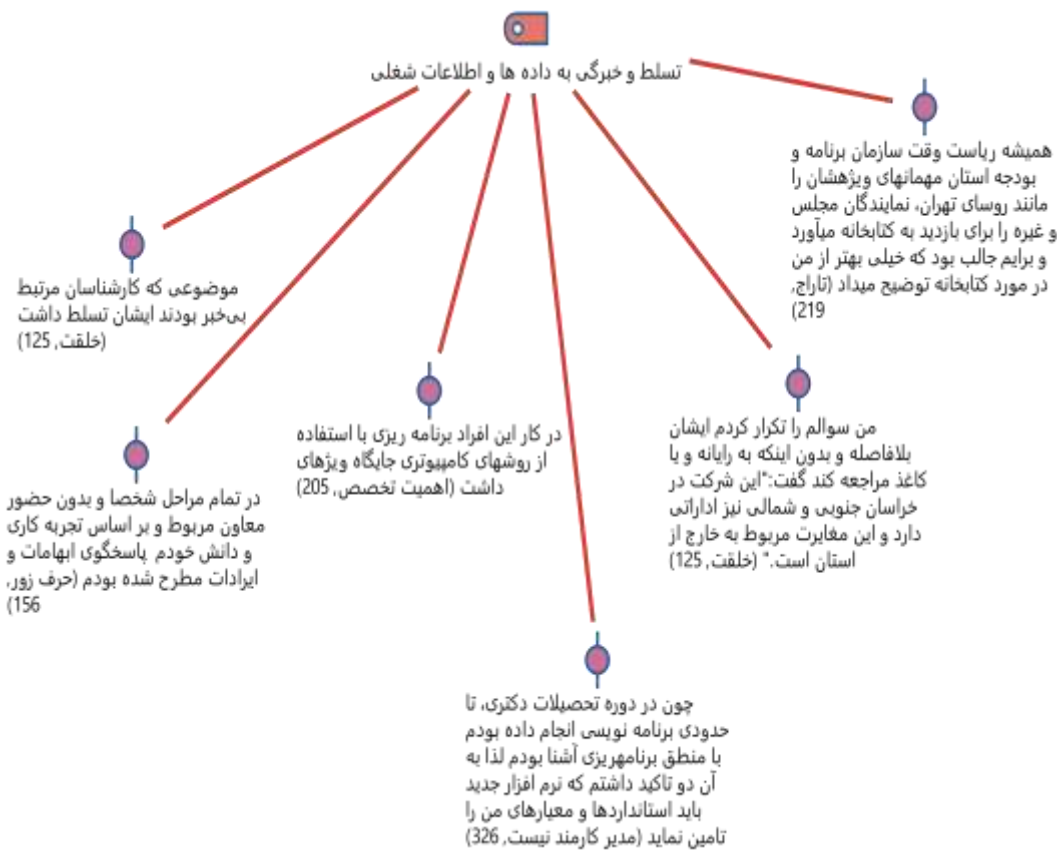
تسلط و خبرگی به داده ها و اطلاعات شغلی

همیشه ریاست وقت سازمان برنامه و بودجه استان مهمانهای ویژهشان را مانند روسای تهران، نمایندگان مجلس و غیره را برای بازدید به کتابخانه میآورد و برایم جالب بود که خیلی بهتر از من در مورد کتابخانه توضیح میداد (تاراج, 219)

موضوعی که کارشناسان مرتبط بی‌خبر بودند ایشان تسلط داشت (خلقت, 125)

در تمام مراحل شخصا و بدون حضور معاون مربوط و بر اساس تجربه کاری و دانش خودم پاسخگوی ابهامات و ایرادات مطرح شده بودم (حرف زور, 156)

در کار این افراد برنامه ریزی با استفاده از روشهای کامپیوتری جایگاه ویژهای داشت (اهمیت تخصص, 205)

من سوالم را تکرار کردم ایشان بلافاصله و بدون اینکه به رایانه و یا کاغذ مراجعه کند گفت:"این شرکت در خراسان جنوبی و شمالی نیز اداراتی دارد و این مغایرت مربوط به خارج از استان است." (خلقت, 125)

چون در دوره تحصیلات دکتری، تا حدودی برنامه نویسی انجام داده بودم با منطق برنامهریزی آشنا بودم لذا به آن دو تاکید داشتم که نرم افزار جدید باید استانداردها و معیارهای من را تامین نماید (مدیر کارمند نیست, 326)